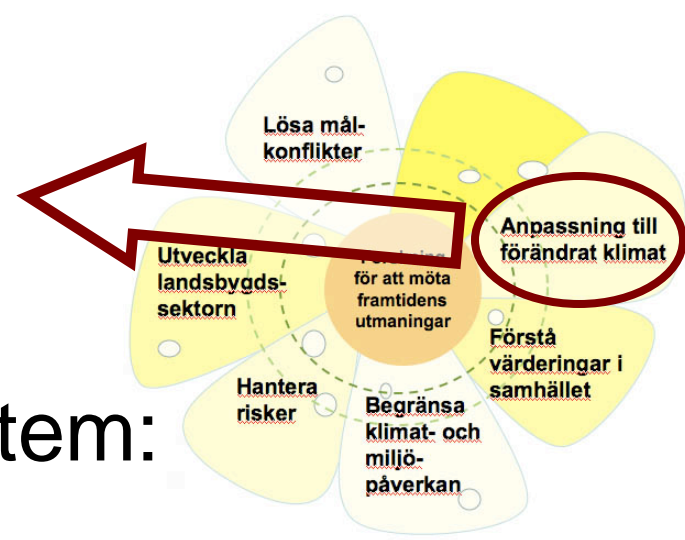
Lösa mål-konflikter

Anpassning till förändrat klimat

Utveckla landsbygds-sektorn

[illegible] för att möta framtidens utmaningar

Förstå värderingar i samhället

Hantera risker

Begränsa klimat- och miljö-påverkan

tem: